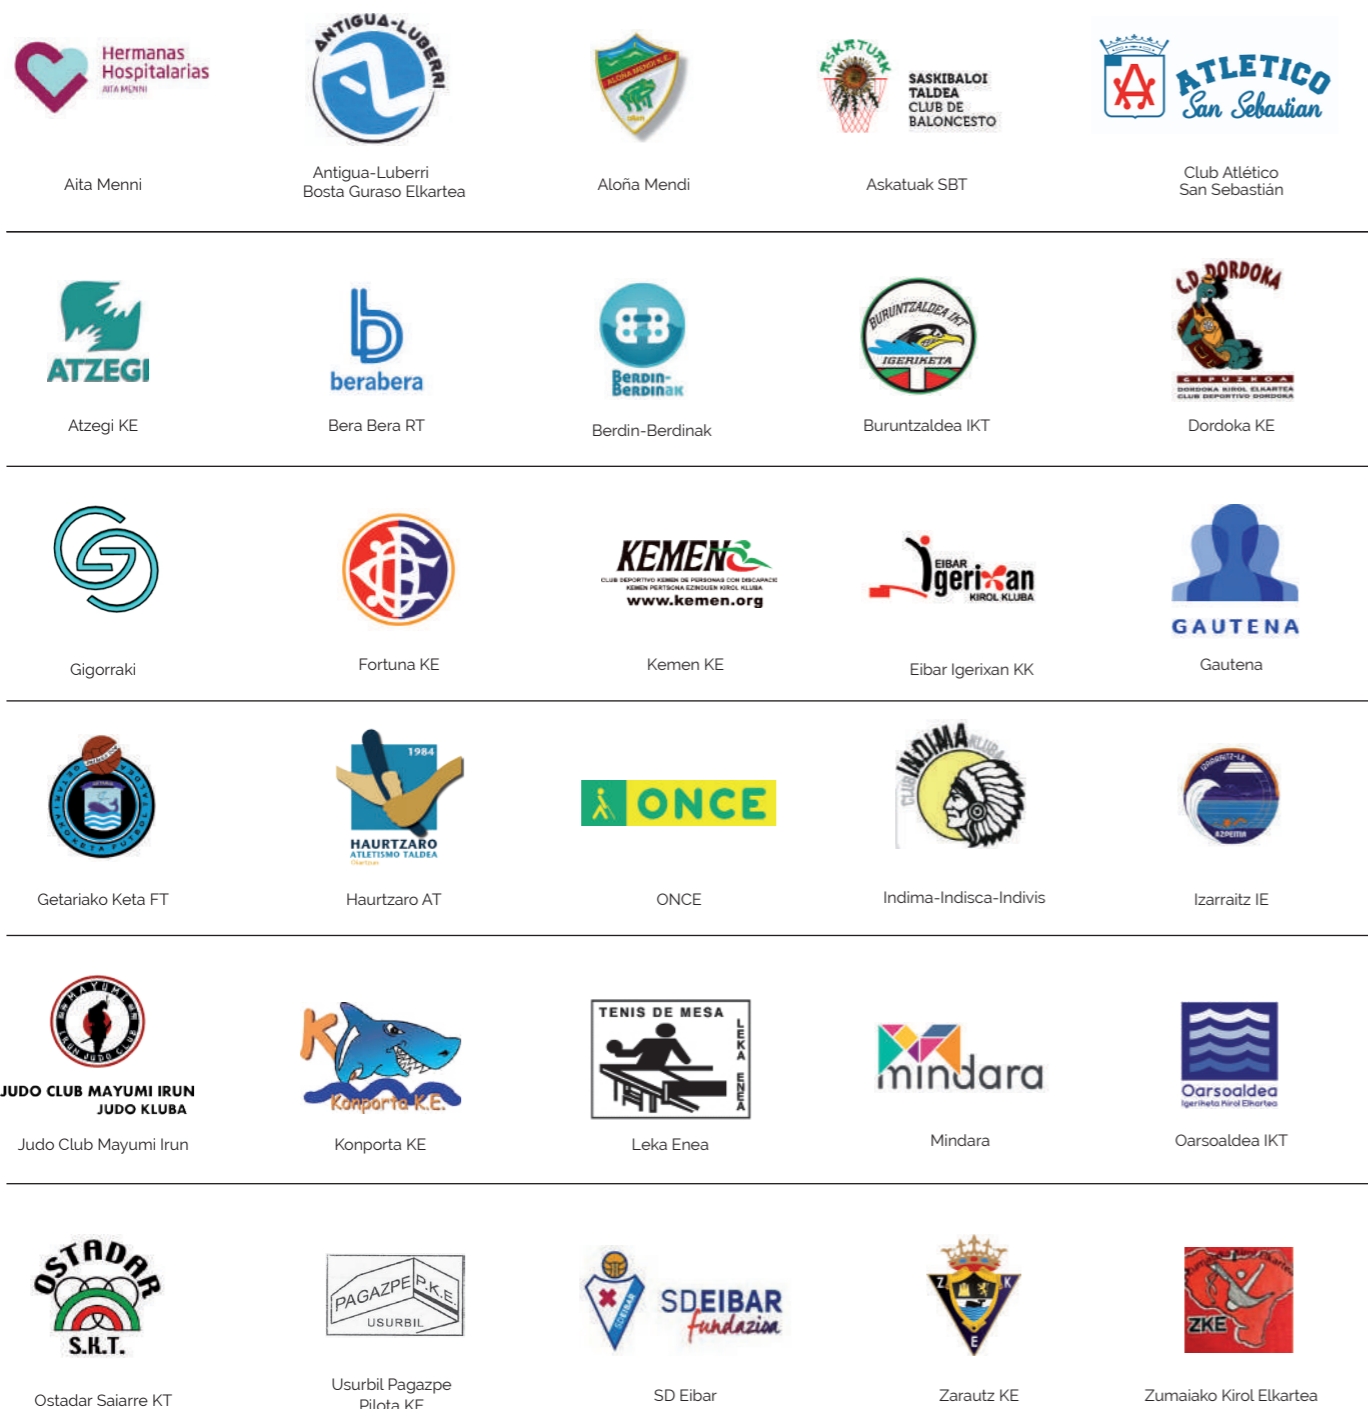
Hermanas Hospitalarias AITA MENNI

Aita Menni

ANTIGUA-LUBERRI

Antigua-Luberri Bosta Guraso Elkartea

ALOÑA MENDI K.E.

Aloña Mendi

ASKATUAK SASKIBALOI TALDEA CLUB DE BALONCESTO

Askatuak SBT

ATLETICO San Sebastian

Club Atlético San Sebastián

ATZEGI

Atzegi KE

berabera

Bera Bera RT

BERDIN-BERDINAK

Berdin-Berdinak

BURUNTZALDEA IKT IGERIKETA

Buruntzaldea IKT

C.D. DORDOKA GIPUZKOA DORDOKA KIROL ELKARTEA CLUB DEPORTIVO DORDOKA

Dordoka KE

Gigorraki

Fortuna KE

KEMEN CLUB DEPORTIVO KEMEN DE PERSONAS CON DISCAPACIDAD KEMEN PERTSONA EZINDUEN KIROL KLUBA www.kemen.org

Kemen KE

EIBAR Igerixan KIROL KLUBA

Eibar Igerixan KK

GAUTENA

Gautena

Getariako Keta FT

1984 HAURTZARO ATLETISMO TALDEA

Haurtzaro AT

ONCE

ONCE

CLUB INDIMA KLUBA

Indima-Indisca-Indivis

IZARRAITZ AZPEITIA

Izarraitz IE

MAYUMI IRUN JUDO CLUB

JUDO CLUB MAYUMI IRUN JUDO KLUBA

Judo Club Mayumi Irun

Konporta K.E.

Konporta KE

TENIS DE MESA LEKA ENEA

Leka Enea

mindara

Mindara

Oarsoaldea Igeriketa Kirol Elkartea

Oarsoaldea IKT

OSTADAR S.K.T.

Ostadar Saiarre KT

PAGAZPE P.K.E USURBIL

Usurbil Pagazpe Pilota KE

SD EIBAR fundazioa

SD Eibar

Z K E

Zarautz KE

ZKE

Zumaiako Kirol Elkartea